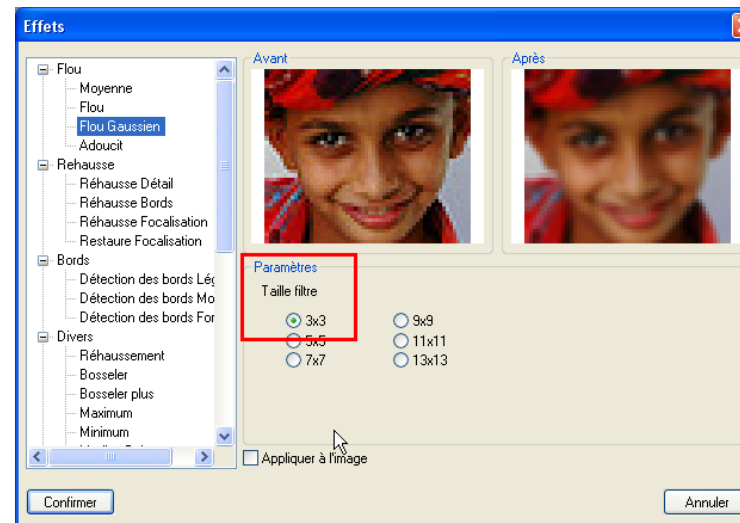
Effets

Flou
Moyenne
Flou
Flou Gaussien
Adoucit
Rehausse
Réhausse Détail
Réhausse Bords
Réhausse Focalisation
Restaure Focalisation
Bords
Détection des bords Lég
Détection des bords Mo
Détection des bords For
Divers
Réhaussement
Bosseler
Bosseler plus
Maximum
Minimum

Avant

Après

Paramètres
Taille filtre
3x3
5x5
7x7
9x9
11x11
13x13

Appliquer à l'image

Confirmer

Annuler